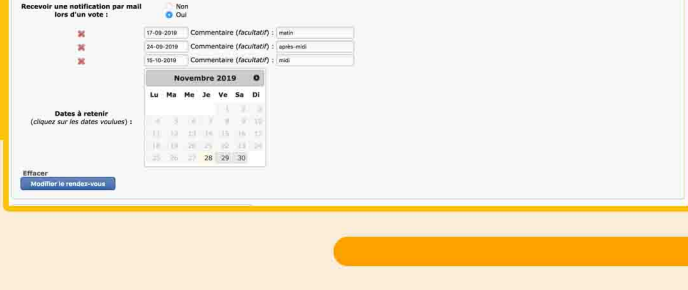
Recevoir une notification par mail lors d'un vote :

Non
Oui

17-09-2019 Commentaire (facultatif) : matin
24-09-2019 Commentaire (facultatif) : après-midi
15-10-2019 Commentaire (facultatif) : midi

Dates à retenir
(cliquez sur les dates voulues) :

Novembre 2019

| Lu | Ma | Me | Je | Ve | Sa | Di |
|---|---|---|---|---|---|---|
| | | | | 1 | 2 | 3 |
| 4 | 5 | 6 | 7 | 8 | 9 | 10 |
| 11 | 12 | 13 | 14 | 15 | 16 | 17 |
| 18 | 19 | 20 | 21 | 22 | 23 | 24 |
| 25 | 26 | 27 | 28 | 29 | 30 | |

Effacer
Modifier le rendez-vous